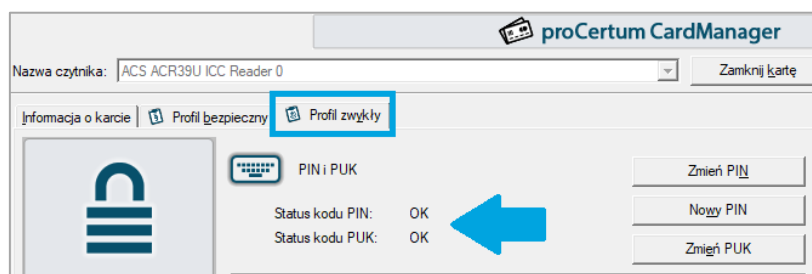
proCertum CardManager

Nazwa czytnika: ACS ACR39U ICC Reader 0

Zamknij kartę

Informacja o karcie | Profil bezpieczny | Profil zwykły

PIN i PUK

Status kodu PIN: OK

Status kodu PUK: OK

Zmień PIN

Nowy PIN

Zmień PUK